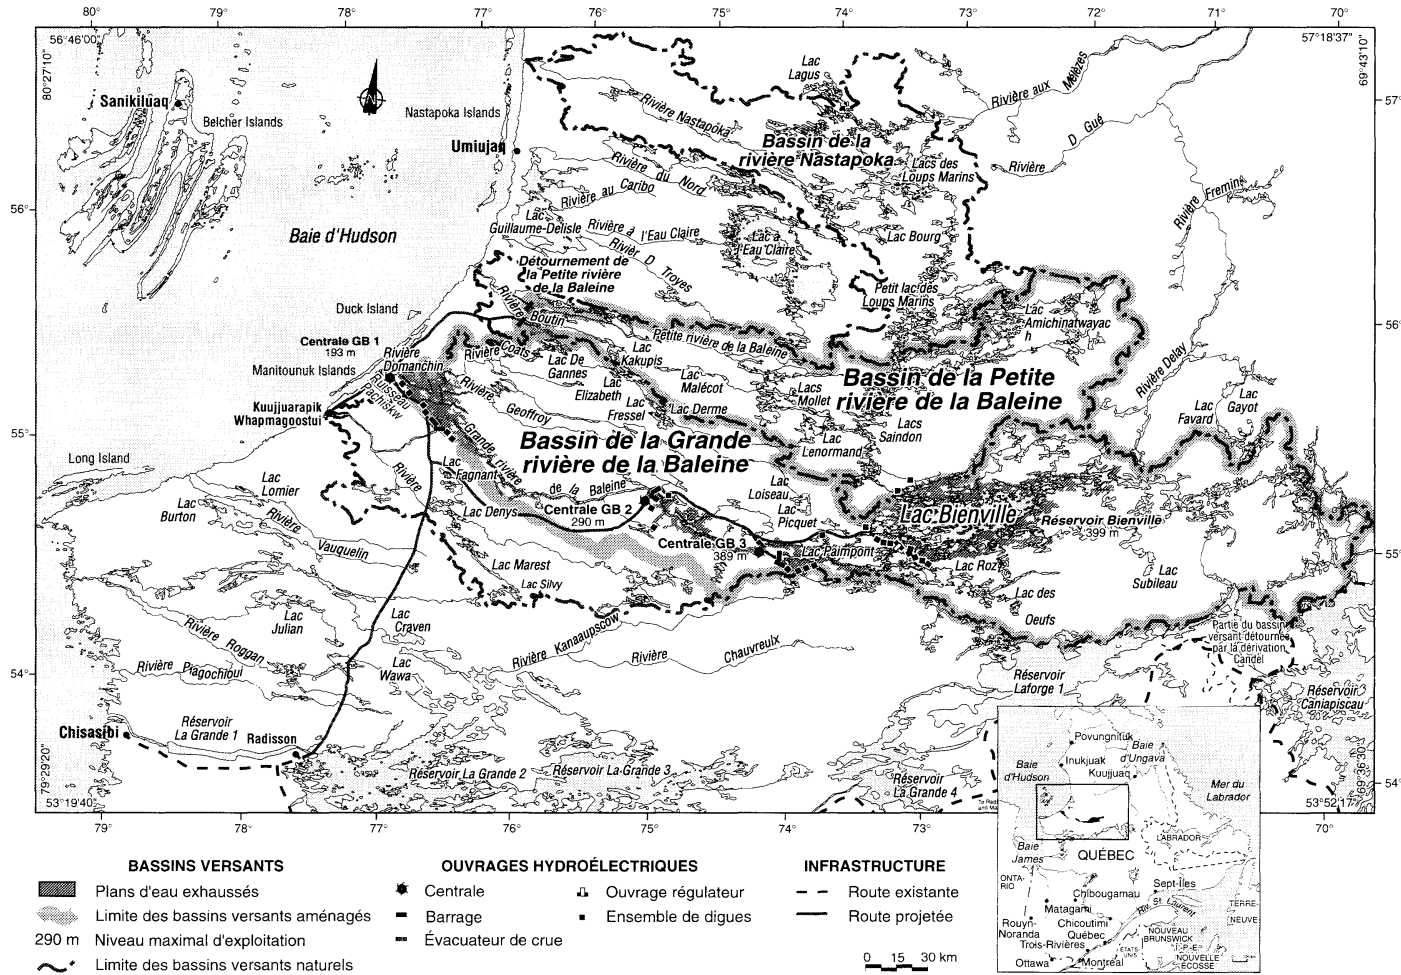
80° 79° 78° 77° 76° 75° 74° 73° 72° 71° 70°

56°46'00" 80°27'10"
57°18'37" 69°43'10"

57° 56° 55° 54°

Sanikiluaq
Belcher Islands
N
Nastapoka Islands
Umiujaq
Lac Lagus
Rivière Nastapoka
Bassin de la rivière Nastapoka
Rivière aux Mélèzes
Rivière D Gué
Lacs des Loups Marins
Rivière
Rivière du Nord
Rivière au Caribo
Rivière Fremin
Baie d'Hudson
Lac Guillaume-Delisle
Rivière à l'Eau Claire
Lac à l'Eau Claire
Lac Bourg
Rivière D Troyes
Détournement de la Petite rivière de la Baleine
Petit lac des Loups Marins
Duck Island
Rivière Boutin
Lac Amichinatwayach
Centrale GB 1
193 m
Rivière Coats
Petite rivière de la Baleine
Rivière Domanchin
Lac Kakupis
Lac De Gannes
Manitounuk Islands
Lac Malécot
Bassin de la Petite rivière de la Baleine
Rivière Delay
Lac Elizabeth
Lacs Mollet
Lac Gayot
Lac Favard
Rivière Geoffroy
Lac Fressel
Lac Derme
Kuujjuarapik
Whapmagoostui
Ruisseau Bachiskw
Lacs Saindon
Bassin de la Grande rivière de la Baleine
Grande rivière de la Baleine
Lac Lenormand
Long Island
Rivière
Lac Fagnant
Lac Lomier
Lac Loiseau
Lac Burton
Rivière
Lac Denys
Centrale GB 2
290 m
Lac Picquet
Lac Bienville
Réservoir Bienville
399 m
Vauquelin
Centrale GB 3
389 m
Lac Paimpont
Lac Marest
Lac Silvy
Lac Roz
Lac Subileau
Lac Craven
Lac des Oeufs
Lac Julian
Partie du bassin versant détourné par la dérivation Caniapiscau
Rivière Kanaaupscow
Rivière Roggan
Rivière
Chauvreulx
Rivière Piagochioui
Lac Wawa
Réservoir Laforge 1
Réservoir Caniapiscau
Chisasibi
Réservoir La Grande 1
Radisson
Réservoir La Grande 2
Réservoir La Grande 3
Réservoir La Grande 4
79°29'20" 53°19'40"
53°52'17" 69°36'30"

79° 78° 77° 76° 75° 74° 73° 70°

Povungnituk
Baie d'Ungava
Inukjuak
Kuujjuaq
Baie d'Hudson
Mer du Labrador
LABRADOR
Baie James
QUÉBEC
ONTARIO
Chibougamau
Sept-Îles
Matagami
TERRE-NEUVE
Chicoutimi
Fleuve St-Laurent
Rouyn-Noranda
Québec
Trois-Rivières
NOUVEAU BRUNSWICK
Î.-P.-É.
ÉTATS-UNIS
NOUVELLE-ÉCOSSE
Ottawa
Montréal

BASSINS VERSANTS
Plans d'eau exhaussés
Limite des bassins versants aménagés
290 m Niveau maximal d'exploitation
Limite des bassins versants naturels

OUVRAGES HYDROÉLECTRIQUES
Centrale
Barrage
Évacuateur de crue
Ouvrage régulateur
Ensemble de digues

INFRASTRUCTURE
Route existante
Route projetée

0 15 30 km